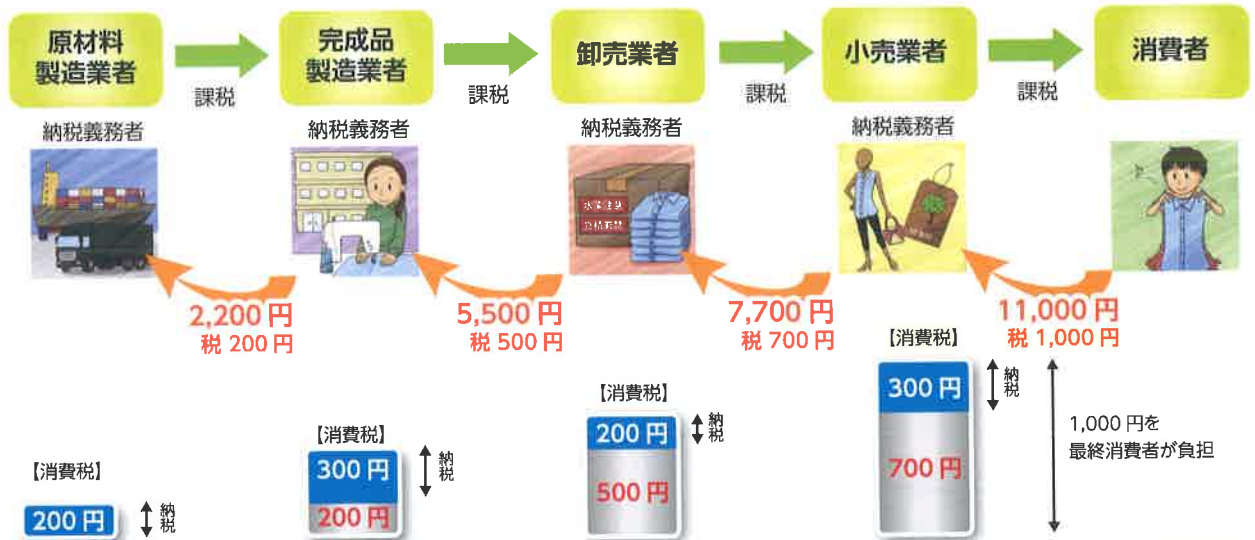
原材料
製造業者

課税

完成品
製造業者

課税

卸売業者

課税

小売業者

課税

消費者

納税義務者

納税義務者

納税義務者

納税義務者

2,200 円
税 200 円

5,500 円
税 500 円

7,700 円
税 700 円

11,000 円
税 1,000 円

【消費税】
300 円
700 円
納税

1,000 円を
最終消費者が負担

【消費税】
200 円
500 円
納税

【消費税】
300 円
200 円
納税

【消費税】
200 円
納税